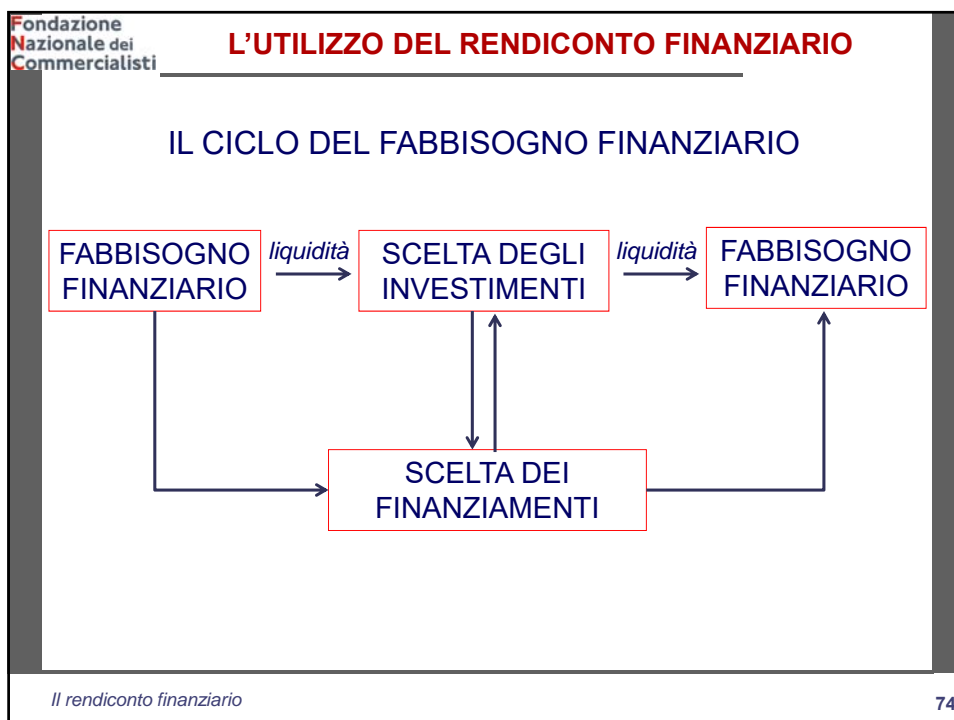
Fondazione Nazionale dei Commercialisti

L’UTILIZZO DEL RENDICONTO FINANZIARIO

IL CICLO DEL FABBISOGNO FINANZIARIO

FABBISOGNO FINANZIARIO

liquidità

SCELTA DEGLI INVESTIMENTI

liquidità

FABBISOGNO FINANZIARIO

SCELTA DEI FINANZIAMENTI

Il rendiconto finanziario

74